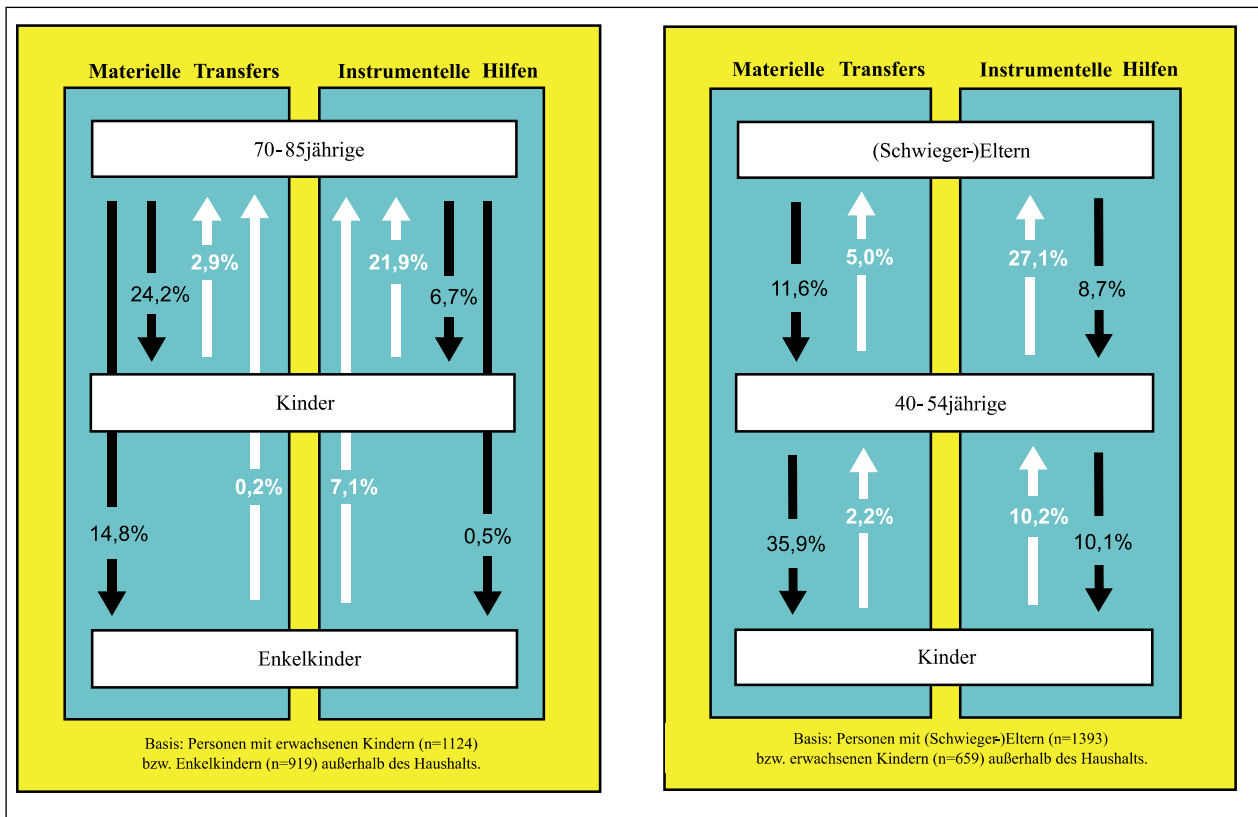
Materielle Transfers

Instrumentelle Hilfen

70-85jährige

24,2%

2,9%

21,9%

6,7%

Kinder

14,8%

0,2%

7,1%

0,5%

Enkelkinder

Basis: Personen mit erwachsenen Kindern (n=1124) bzw. Enkelkindern (n=919) außerhalb des Haushalts.

Materielle Transfers

Instrumentelle Hilfen

(Schwieger-)Eltern

11,6%

5,0%

27,1%

8,7%

40-54jährige

35,9%

2,2%

10,2%

10,1%

Kinder

Basis: Personen mit (Schwieger-)Eltern (n=1393) bzw. erwachsenen Kindern (n=659) außerhalb des Haushalts.